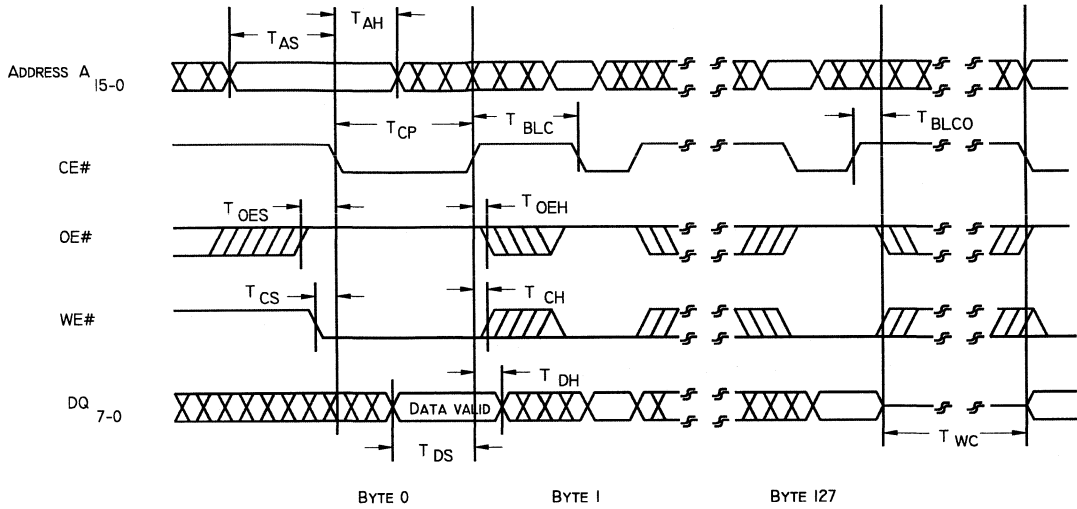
$T_{AS}$

$T_{AH}$

Address $A_{15-0}$

$T_{CP}$

$T_{BLC}$

$T_{BLCO}$

CE#

$T_{OES}$

$T_{OEH}$

OE#

$T_{CS}$

$T_{CH}$

WE#

$T_{DH}$

$DQ_{7-0}$

Data valid

$T_{DS}$

$T_{WC}$

Byte 0

Byte 1

Byte 127